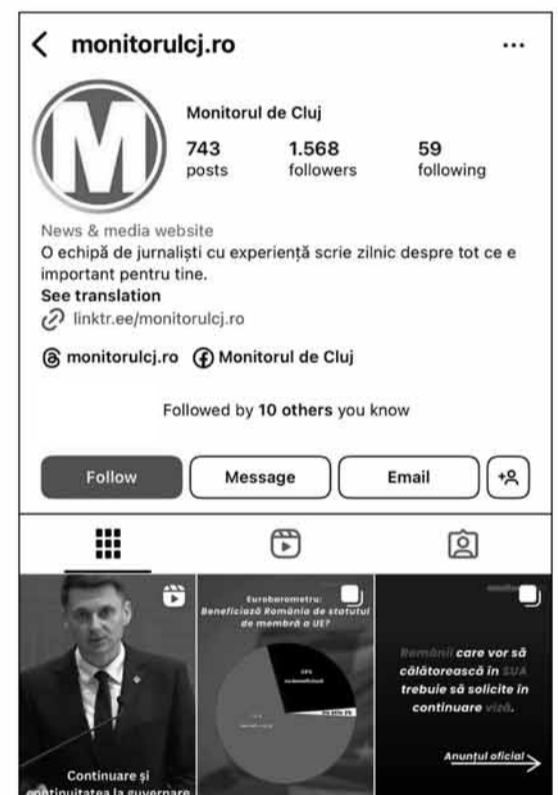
monitorulcj.ro

Monitorul de Cluj

743 posts
1.568 followers
59 following

News & media website
O echipă de jurnaliști cu experiență scrie zilnic despre tot ce e important pentru tine.
See translation
linktr.ee/monitorulcj.ro

monitorulcj.ro Monitorul de Cluj

Followed by 10 others you know

Follow Message Email

Continuare și continuitatea la guvernare

Eurobarometru: Beneficiază România de statutul de membră a UE?

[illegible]

Românii care vor să călătorească în SUA trebuie să solicite în continuare viză.

Anunțul oficial